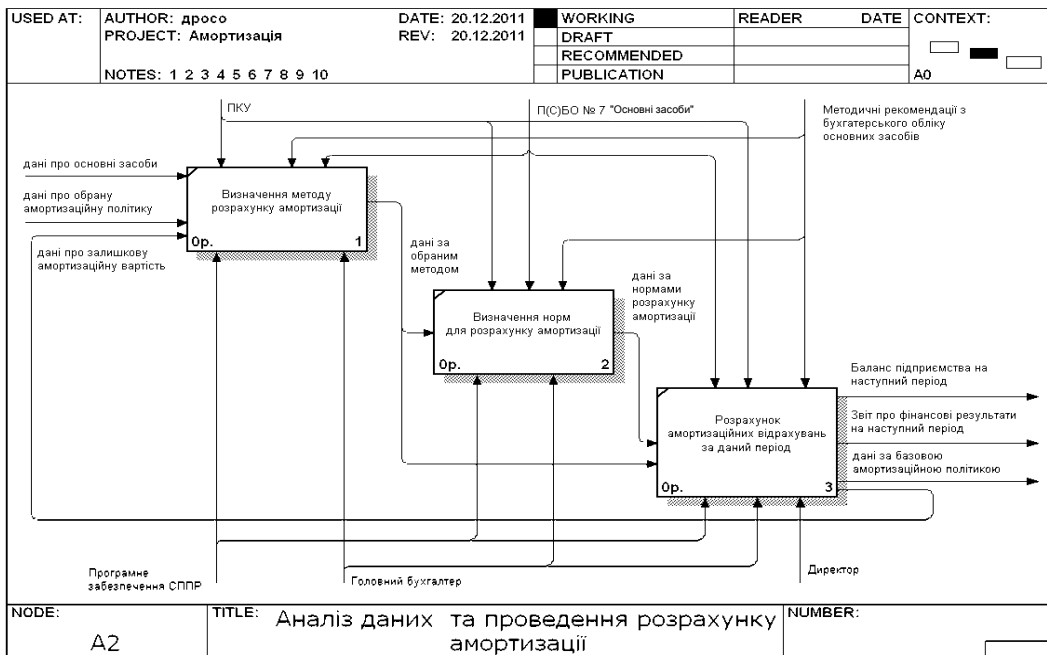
| USED AT: | AUTHOR: дросо | DATE: 20.12.2011 | WORKING | READER | DATE | CONTEXT: |
|---|---|---|---|---|---|---|
| | PROJECT: Амортизація | REV: 20.12.2011 | DRAFT | | | |
| | | | RECOMMENDED | | | |
| | NOTES: 1 2 3 4 5 6 7 8 9 10 | | PUBLICATION | | | A0 |

ПКУ

П(С)БО № 7 "Основні засоби"

Методичні рекомендації з бухгатерського обліку основних засобів

дані про основні засоби

дані про обрану амортизаційну політику

дані про залишкову амортизаційну вартість

Визначення методу розрахунку амортизації

0р.

1

дані за обраним методом

Визначення норм для розрахунку амортизації

0р.

2

дані за нормами розрахунку амортизації

Розрахунок амортизаційних відрахувань за даний період

0р.

3

Баланс підприємства на наступний період

Звіт про фінансові результати на наступний період

дані за базовою амортизаційною політикою

Програмне забезпечення СППР

Головний бухгалтер

Директор

| NODE: A2 | TITLE: Аналіз даних та проведення розрахунку амортизації | NUMBER: |
|---|---|---|